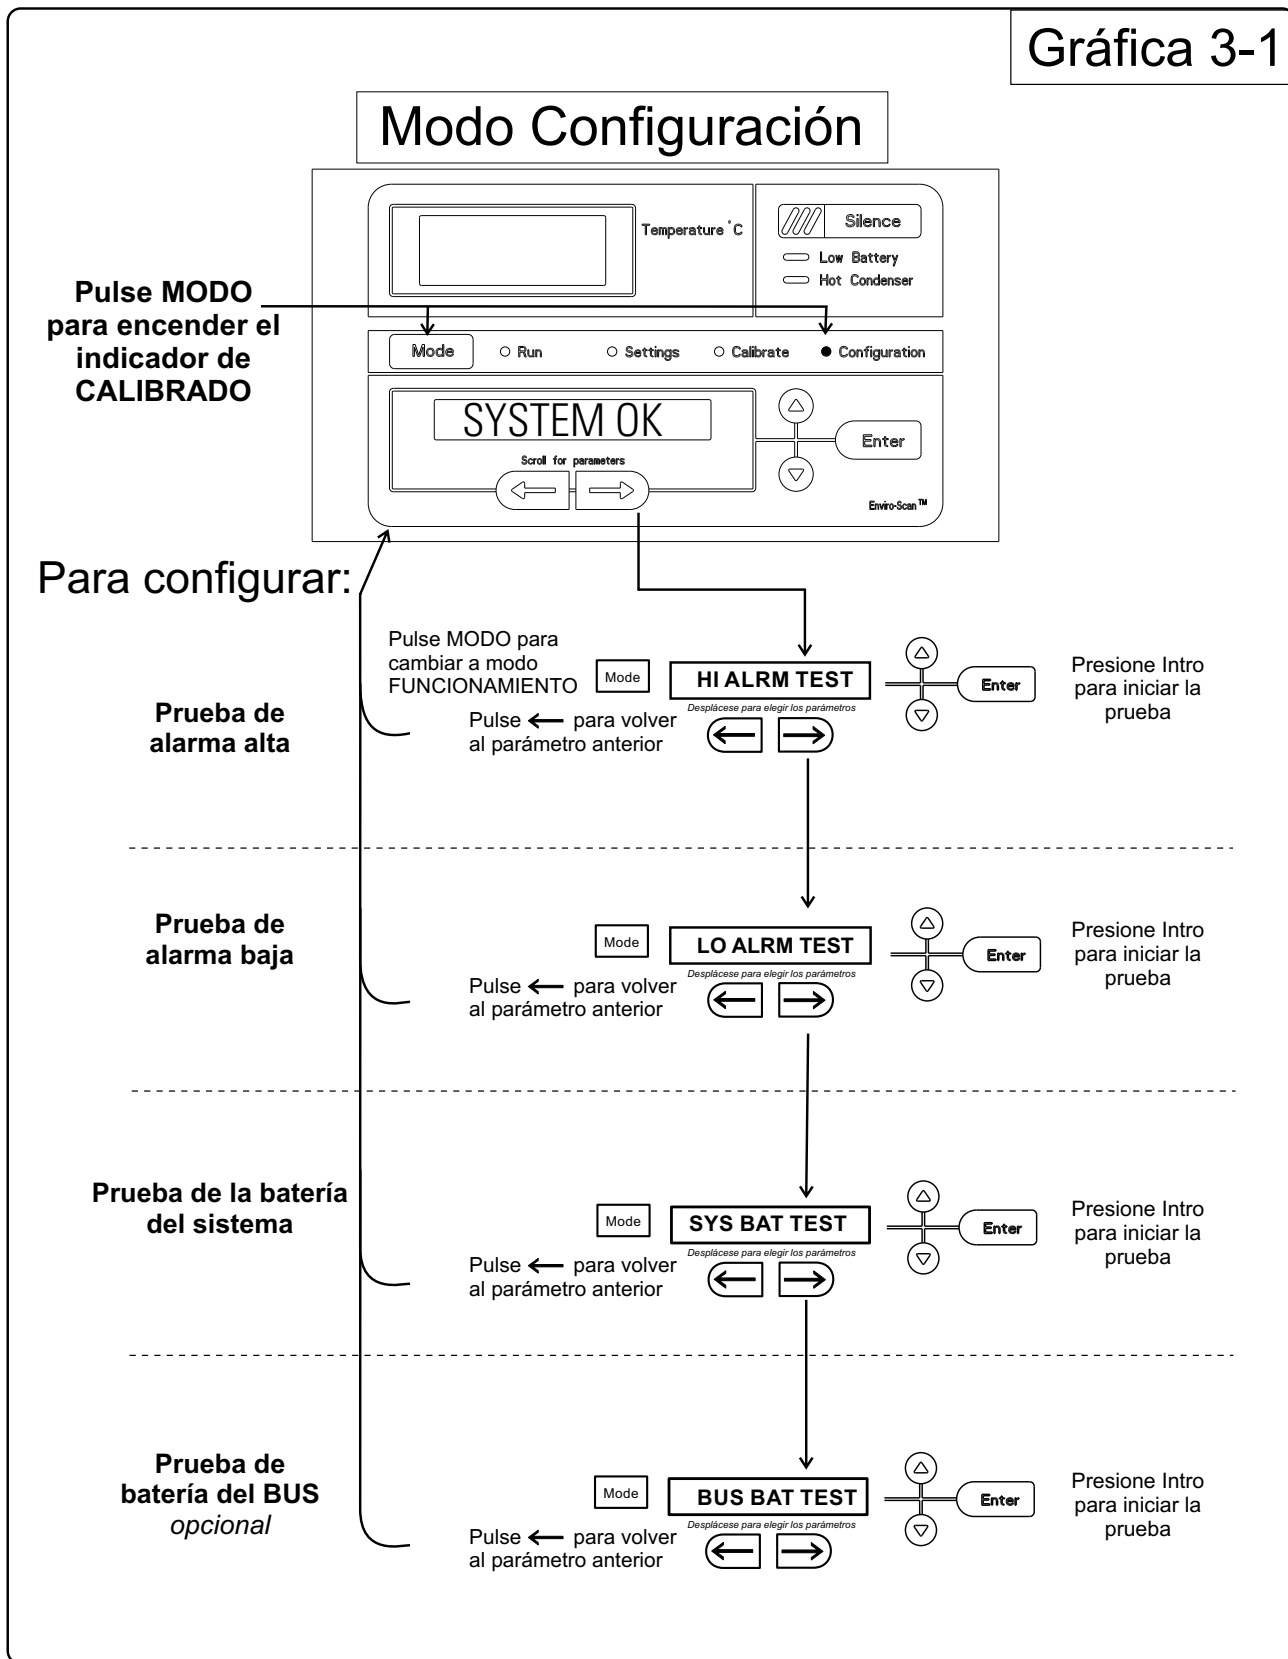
Gráfica 3-1

Modo Configuración

Temperature °C

Silence

Low Battery

Hot Condenser

Pulse MODO para encender el indicador de CALIBRADO

Mode ○ Run ○ Settings ○ Calibrate ● Configuration

SYSTEM OK

Scroll for parameters

Enter

Enviro-Scan™

Para configurar:

Pulse MODO para cambiar a modo FUNCIONAMIENTO

Prueba de alarma alta

Mode

HI ALRM TEST

Desplácese para elegir los parámetros

Pulse ← para volver al parámetro anterior

Enter

Presione Intro para iniciar la prueba

Prueba de alarma baja

Mode

LO ALRM TEST

Desplácese para elegir los parámetros

Pulse ← para volver al parámetro anterior

Enter

Presione Intro para iniciar la prueba

Prueba de la batería del sistema

Mode

SYS BAT TEST

Desplácese para elegir los parámetros

Pulse ← para volver al parámetro anterior

Enter

Presione Intro para iniciar la prueba

Prueba de batería del BUS *opcional*

Mode

BUS BAT TEST

Desplácese para elegir los parámetros

Pulse ← para volver al parámetro anterior

Enter

Presione Intro para iniciar la prueba